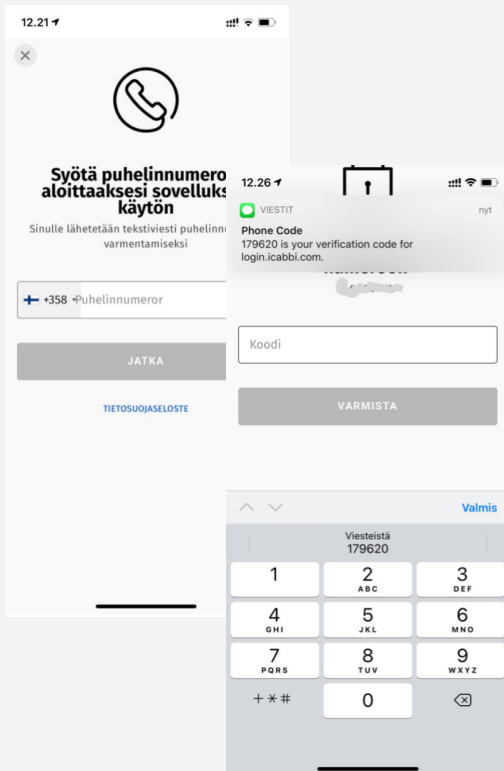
12.21

×

Syötä puhelinnumero aloittaaksesi sovelluks käytön

Sinulle lähetetään tekstiviesti puhelinn varmentamiseksi

+358 Puhelinnumeror

JATKA

TIETOSUOJASELOSTE

12.26

VIESTIT nyt

Phone Code
179620 is your verification code for login.icabbi.com.

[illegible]

Koodi

VARMISTA

Valmis

Viesteistä
179620

| 1 | 2 ABC | 3 DEF |
|---|---|---|
| 4 GHI | 5 JKL | 6 MNO |
| 7 PQRS | 8 TUV | 9 WXYZ |
| +*# | 0 | ⌫ |